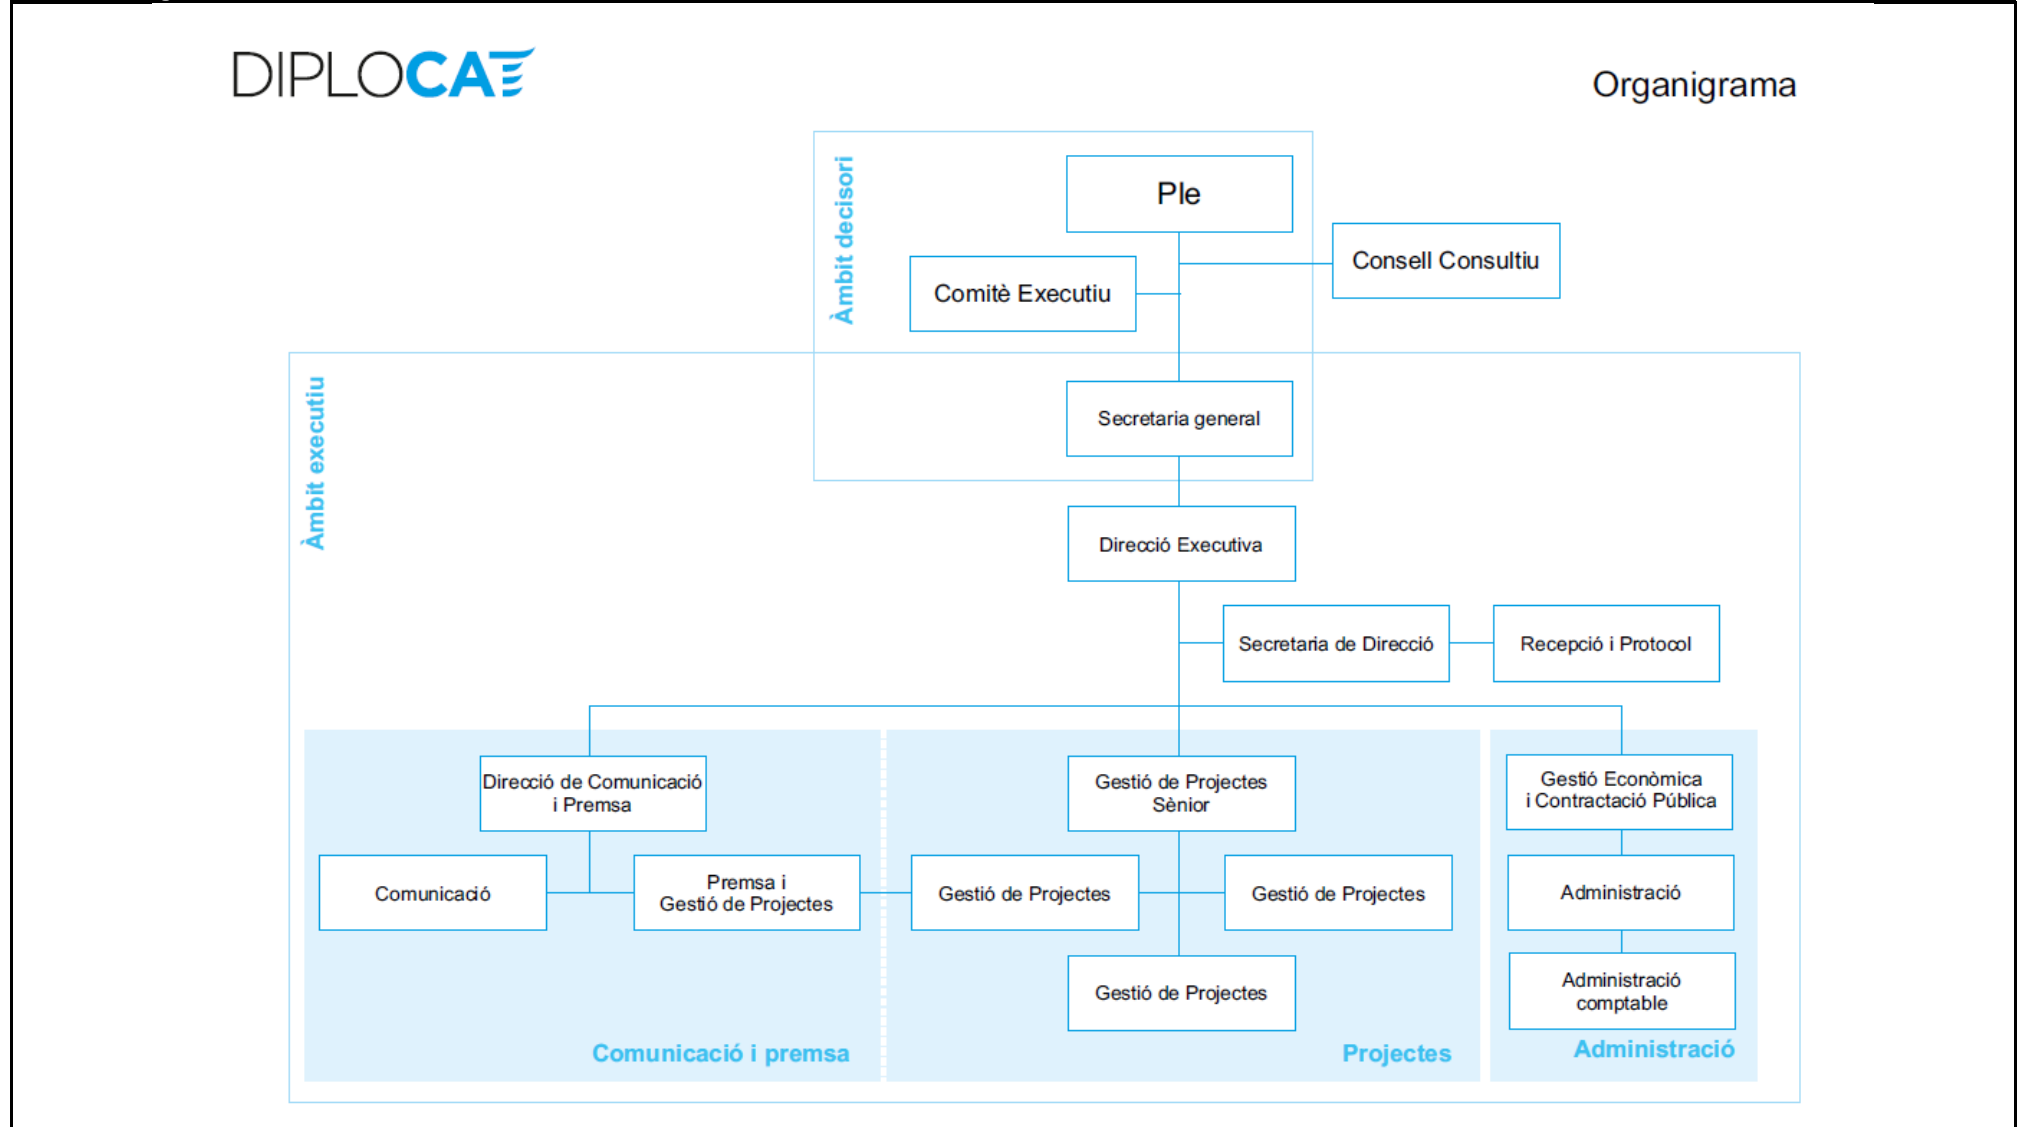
DIPLOCAT

Organigrama

Àmbit decisori

Ple

Consell Consultiu

Comitè Executiu

Àmbit executiu

Secretaria general

Direcció Executiva

Secretaria de Direcció

Recepció i Protocol

Direcció de Comunicació i Premsa

Comunicació

Premsa i Gestió de Projectes

Comunicació i premsa

Gestió de Projectes Sènior

Gestió de Projectes

Gestió de Projectes

Gestió de Projectes

Projectes

Gestió Econòmica i Contractació Pública

Administració

Administració comptable

Administració